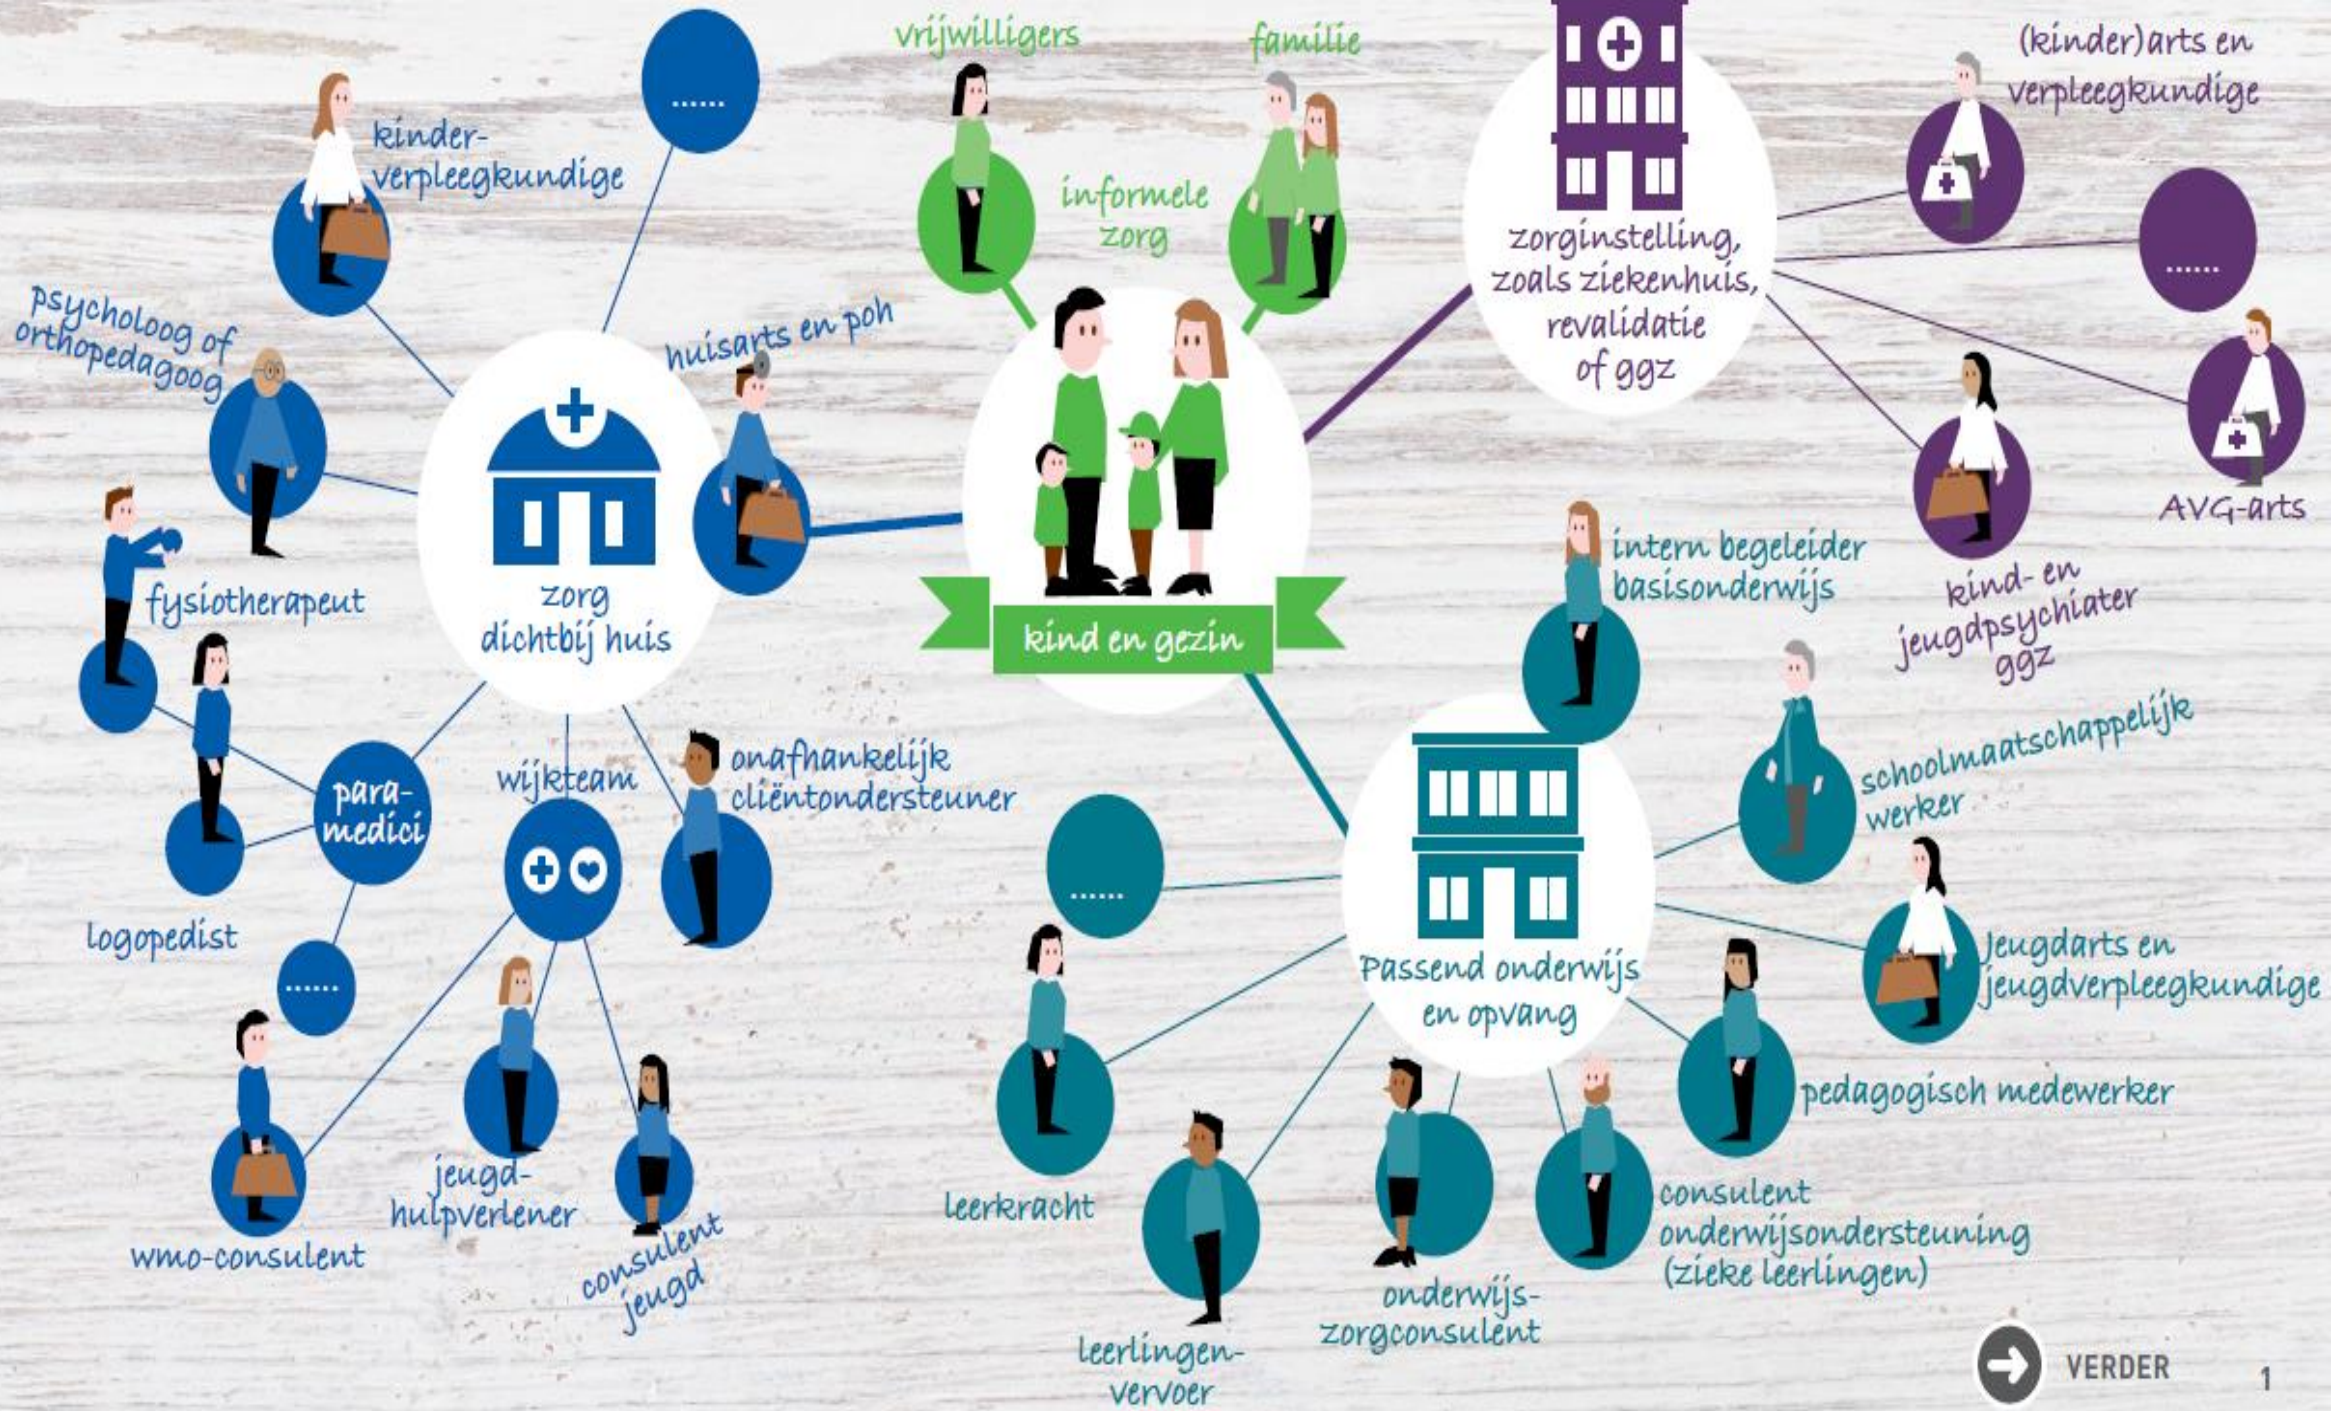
vrijwilligers

familie

informele zorg

kind en gezin

......

kinder-verpleegkundige

psycholoog of orthopedagoog

huisarts en poh

zorg dichtbij huis

fysiotherapeut

para-medici

wijkteam

onafhankelijk cliëntondersteuner

logopedist

......

wmo-consulent

jeugd-hulpverlener

consulent jeugd

zorginstelling, zoals ziekenhuis, revalidatie of ggz

(kinder)arts en verpleegkundige

......

AVG-arts

kind- en jeugdpsychiater ggz

intern begeleider basisonderwijs

schoolmaatschappelijk werker

......

Passend onderwijs en opvang

jeugdarts en jeugdverpleegkundige

pedagogisch medewerker

leerkracht

leerlingen-vervoer

onderwijs-zorgconsulent

consulent onderwijsondersteuning (zieke leerlingen)

VERDER

1